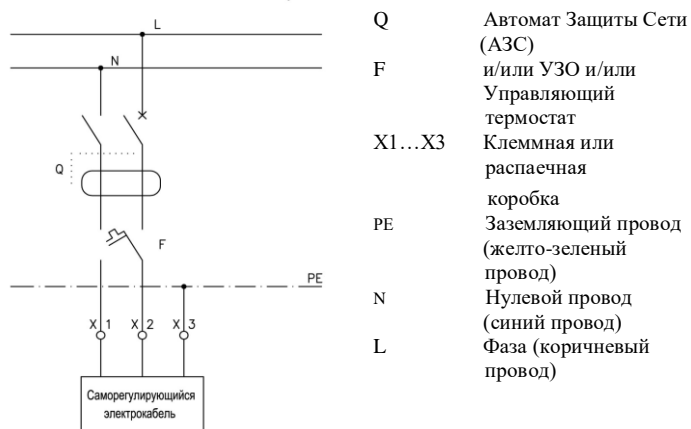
L

N

Q

F

PE

X 1 X 2 X 3

Саморегулирующийся электрокабель

| | |
|---|---|
| Q | Автомат Защиты Сети (АЗС) |
| F | и/или УЗО и/или Управляющий термостат |
| X1…X3 | Клеммная или распаечная коробка |
| PE | Заземляющий провод (желто-зеленый провод) |
| N | Нулевой провод (синий провод) |
| L | Фаза (коричневый провод) |